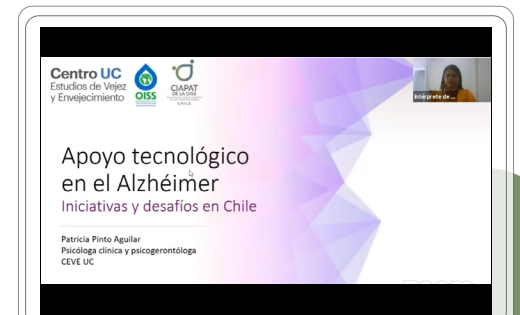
Centro UC
Estudios de Vejez y Envejecimiento

OISS

CIAPAT DE LA OISS CHILE

Intérprete de...

Apoyo tecnológico en el Alzhéimer
Iniciativas y desafíos en Chile

Patricia Pinto Aguilar
Psicóloga clínica y psicogerontóloga
CEVE UC